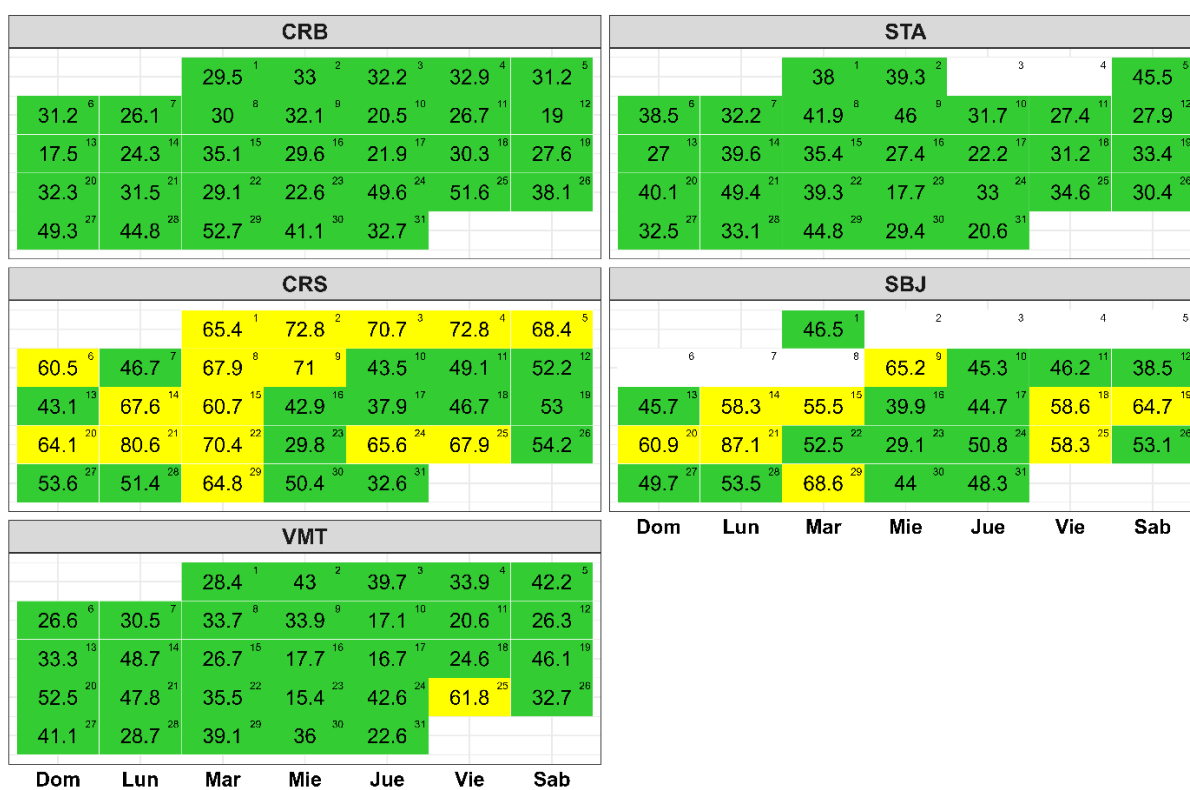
CRB

| Dom | Lun | Mar | Mie | Jue | Vie | Sab |
|---|---|---|---|---|---|---|
| | | 29.5 ¹ | 33 ² | 32.2 ³ | 32.9 ⁴ | 31.2 ⁵ |
| 31.2 ⁶ | 26.1 ⁷ | 30 ⁸ | 32.1 ⁹ | 20.5 ¹⁰ | 26.7 ¹¹ | 19 ¹² |
| 17.5 ¹³ | 24.3 ¹⁴ | 35.1 ¹⁵ | 29.6 ¹⁶ | 21.9 ¹⁷ | 30.3 ¹⁸ | 27.6 ¹⁹ |
| 32.3 ²⁰ | 31.5 ²¹ | 29.1 ²² | 22.6 ²³ | 49.6 ²⁴ | 51.6 ²⁵ | 38.1 ²⁶ |
| 49.3 ²⁷ | 44.8 ²⁸ | 52.7 ²⁹ | 41.1 ³⁰ | 32.7 ³¹ | | |

STA

| Dom | Lun | Mar | Mie | Jue | Vie | Sab |
|---|---|---|---|---|---|---|
| | | 38 ¹ | 39.3 ² | ³ | ⁴ | 45.5 ⁵ |
| 38.5 ⁶ | 32.2 ⁷ | 41.9 ⁸ | 46 ⁹ | 31.7 ¹⁰ | 27.4 ¹¹ | 27.9 ¹² |
| 27 ¹³ | 39.6 ¹⁴ | 35.4 ¹⁵ | 27.4 ¹⁶ | 22.2 ¹⁷ | 31.2 ¹⁸ | 33.4 ¹⁹ |
| 40.1 ²⁰ | 49.4 ²¹ | 39.3 ²² | 17.7 ²³ | 33 ²⁴ | 34.6 ²⁵ | 30.4 ²⁶ |
| 32.5 ²⁷ | 33.1 ²⁸ | 44.8 ²⁹ | 29.4 ³⁰ | 20.6 ³¹ | | |

CRS

| Dom | Lun | Mar | Mie | Jue | Vie | Sab |
|---|---|---|---|---|---|---|
| | | 65.4 ¹ | 72.8 ² | 70.7 ³ | 72.8 ⁴ | 68.4 ⁵ |
| 60.5 ⁶ | 46.7 ⁷ | 67.9 ⁸ | 71 ⁹ | 43.5 ¹⁰ | 49.1 ¹¹ | 52.2 ¹² |
| 43.1 ¹³ | 67.6 ¹⁴ | 60.7 ¹⁵ | 42.9 ¹⁶ | 37.9 ¹⁷ | 46.7 ¹⁸ | 53 ¹⁹ |
| 64.1 ²⁰ | 80.6 ²¹ | 70.4 ²² | 29.8 ²³ | 65.6 ²⁴ | 67.9 ²⁵ | 54.2 ²⁶ |
| 53.6 ²⁷ | 51.4 ²⁸ | 64.8 ²⁹ | 50.4 ³⁰ | 32.6 ³¹ | | |

SBJ

| Dom | Lun | Mar | Mie | Jue | Vie | Sab |
|---|---|---|---|---|---|---|
| | | 46.5 ¹ | ² | ³ | ⁴ | ⁵ |
| ⁶ | ⁷ | ⁸ | 65.2 ⁹ | 45.3 ¹⁰ | 46.2 ¹¹ | 38.5 ¹² |
| 45.7 ¹³ | 58.3 ¹⁴ | 55.5 ¹⁵ | 39.9 ¹⁶ | 44.7 ¹⁷ | 58.6 ¹⁸ | 64.7 ¹⁹ |
| 60.9 ²⁰ | 87.1 ²¹ | 52.5 ²² | 29.1 ²³ | 50.8 ²⁴ | 58.3 ²⁵ | 53.1 ²⁶ |
| 49.7 ²⁷ | 53.5 ²⁸ | 68.6 ²⁹ | 44 ³⁰ | 48.3 ³¹ | | |

VMT

| Dom | Lun | Mar | Mie | Jue | Vie | Sab |
|---|---|---|---|---|---|---|
| | | 28.4 ¹ | 43 ² | 39.7 ³ | 33.9 ⁴ | 42.2 ⁵ |
| 26.6 ⁶ | 30.5 ⁷ | 33.7 ⁸ | 33.9 ⁹ | 17.1 ¹⁰ | 20.6 ¹¹ | 26.3 ¹² |
| 33.3 ¹³ | 48.7 ¹⁴ | 26.7 ¹⁵ | 17.7 ¹⁶ | 16.7 ¹⁷ | 24.6 ¹⁸ | 46.1 ¹⁹ |
| 52.5 ²⁰ | 47.8 ²¹ | 35.5 ²² | 15.4 ²³ | 42.6 ²⁴ | 61.8 ²⁵ | 32.7 ²⁶ |
| 41.1 ²⁷ | 28.7 ²⁸ | 39.1 ²⁹ | 36 ³⁰ | 22.6 ³¹ | | |